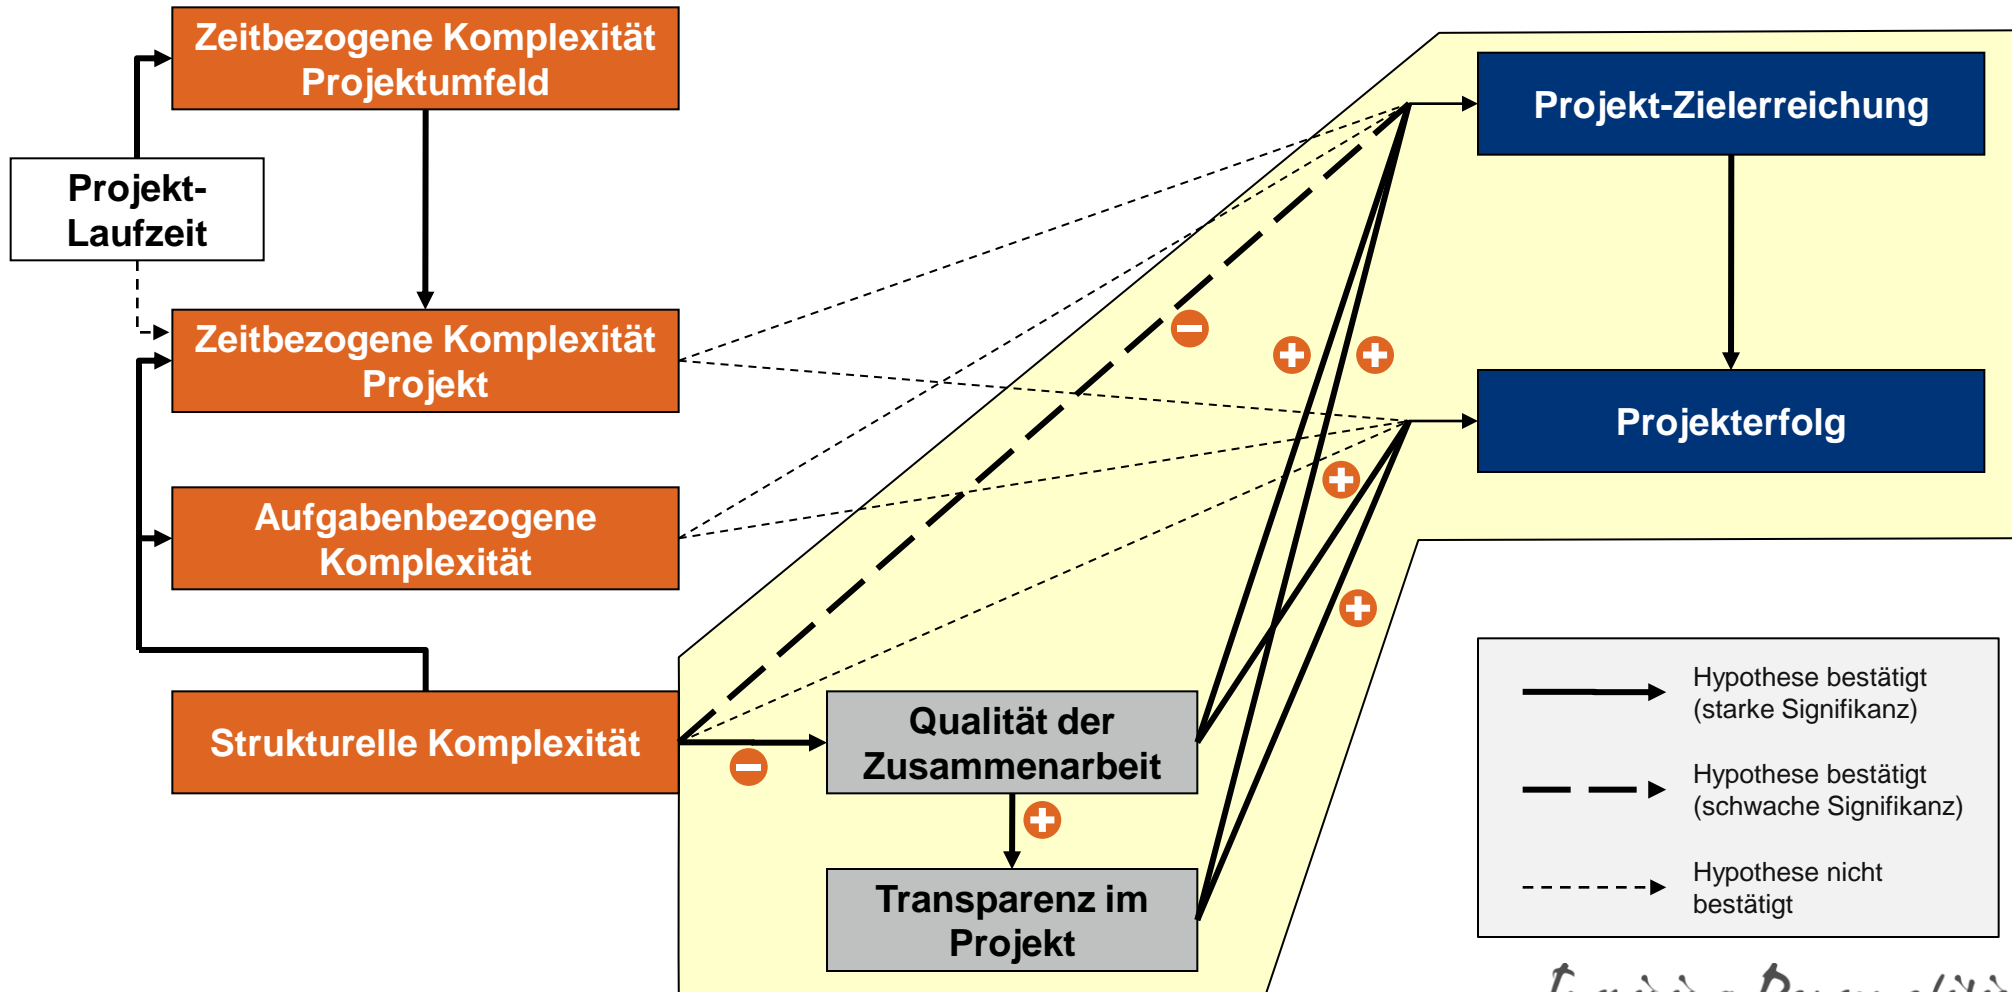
Zeitbezogene Komplexität Projektumfeld

Projekt-Laufzeit

Zeitbezogene Komplexität Projekt

Aufgabenbezogene Komplexität

Strukturelle Komplexität

Qualität der Zusammenarbeit

Transparenz im Projekt

Projekt-Zielerreichung

Projekterfolg

Hypothese bestätigt (starke Signifikanz)

Hypothese bestätigt (schwache Signifikanz)

Hypothese nicht bestätigt

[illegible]